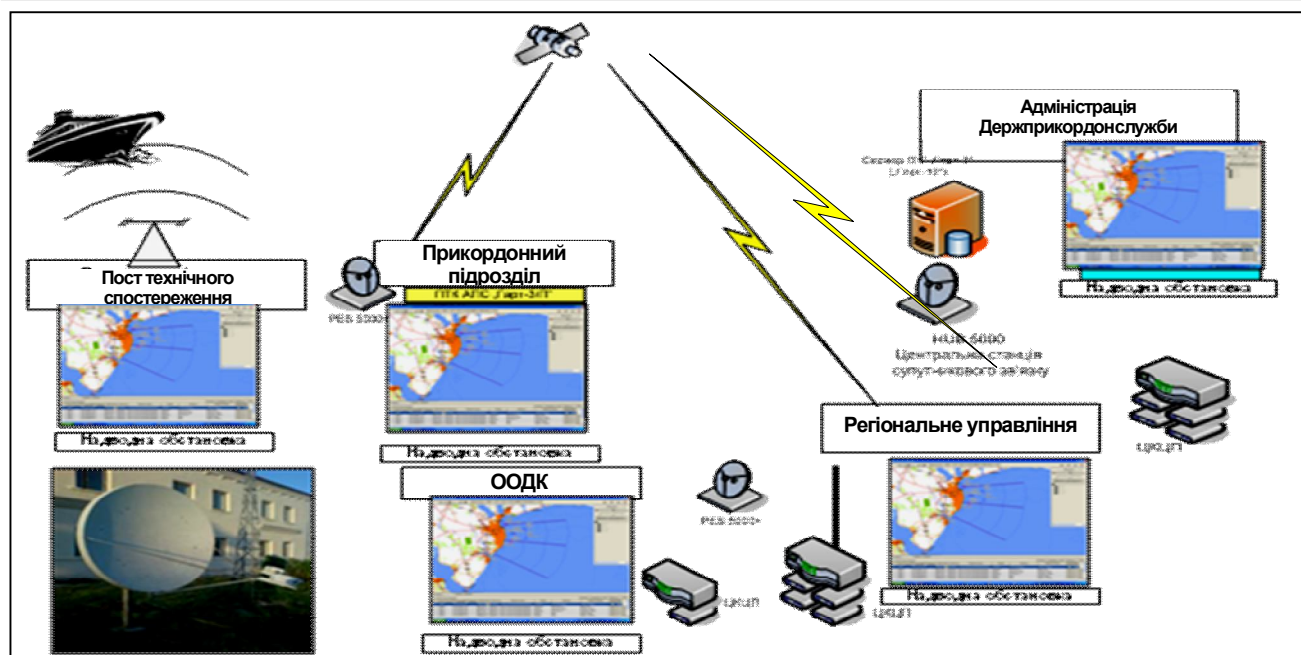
Адміністрація Держприкордонслужби

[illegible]

Пост технічного спостереження

Прикордонний підрозділ

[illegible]

PES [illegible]

Надводна обстановка

Надводна обстановка

Надводна обстановка

HUB 6000 Центральна станція супутникового зв'язку

Регіональне управління

ЦКЗП

ООДК

PES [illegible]

Надводна обстановка

ЦКЗП

ЦКЗП

Надводна обстановка